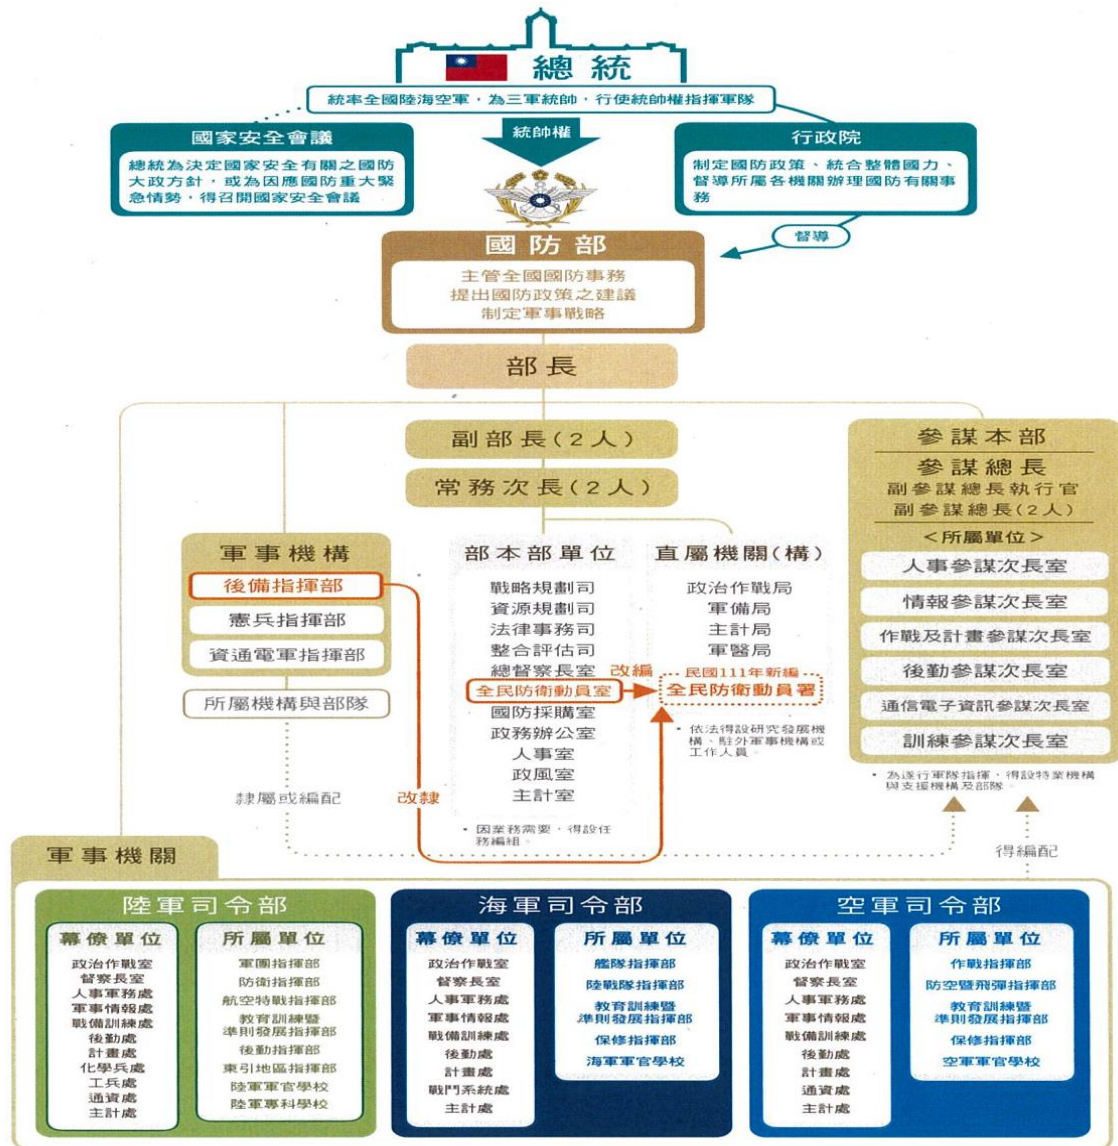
總統

統率全國陸海空軍，為三軍統帥，行使統帥權指揮軍隊

國家安全會議

總統為決定國家安全有關之國防大政方針，或為因應國防重大緊急情勢，得召開國家安全會議

統帥權

行政院

制定國防政策、統合整體國力、督導所屬各機關辦理國防有關事務

督導

國防部

主管全國國防事務
提出國防政策之建議
制定軍事戰略

部長

副部長（2人）

常務次長（2人）

參謀本部

參謀總長
副參謀總長執行官
副參謀總長（2人）

＜所屬單位＞

人事參謀次長室
情報參謀次長室
作戰及計畫參謀次長室
後勤參謀次長室
通信電子資訊參謀次長室
訓練參謀次長室

• 為遂行軍隊指揮，得設特業機構與支援機構及部隊。

軍事機構

後備指揮部
憲兵指揮部
資通電軍指揮部

所屬機構與部隊

部本部單位

戰略規劃司
資源規劃司
法律事務司
整合評估司
總督察長室
全民防衛動員室
國防採購室
政務辦公室
人事室
政風室
主計室

• 因業務需要，得設任務編組。

改編

直屬機關（構）

政治作戰局
軍備局
主計局
軍醫局

民國111年新編
全民防衛動員署

• 依法得設研究發展機構、駐外軍事機構或工作人員。

隸屬或編配

改隸

得編配

軍事機關

陸軍司令部

幕僚單位

政治作戰室
督察長室
人事軍務處
軍事情報處
戰備訓練處
後勤處
計畫處
化學兵處
工兵處
通資處
主計處

所屬單位

軍團指揮部
防衛指揮部
航空特戰指揮部
教育訓練暨準則發展指揮部
後勤指揮部
東引地區指揮部
陸軍軍官學校
陸軍專科學校

海軍司令部

幕僚單位

政治作戰室
督察長室
人事軍務處
軍事情報處
戰備訓練處
後勤處
計畫處
戰鬥系統處
主計處

所屬單位

艦隊指揮部
陸戰隊指揮部
教育訓練暨準則發展指揮部
保修指揮部
海軍軍官學校

空軍司令部

幕僚單位

政治作戰室
督察長室
人事軍務處
軍事情報處
戰備訓練處
後勤處
計畫處
通資處
主計處

所屬單位

作戰指揮部
防空暨飛彈指揮部
教育訓練暨準則發展指揮部
保修指揮部
空軍軍官學校